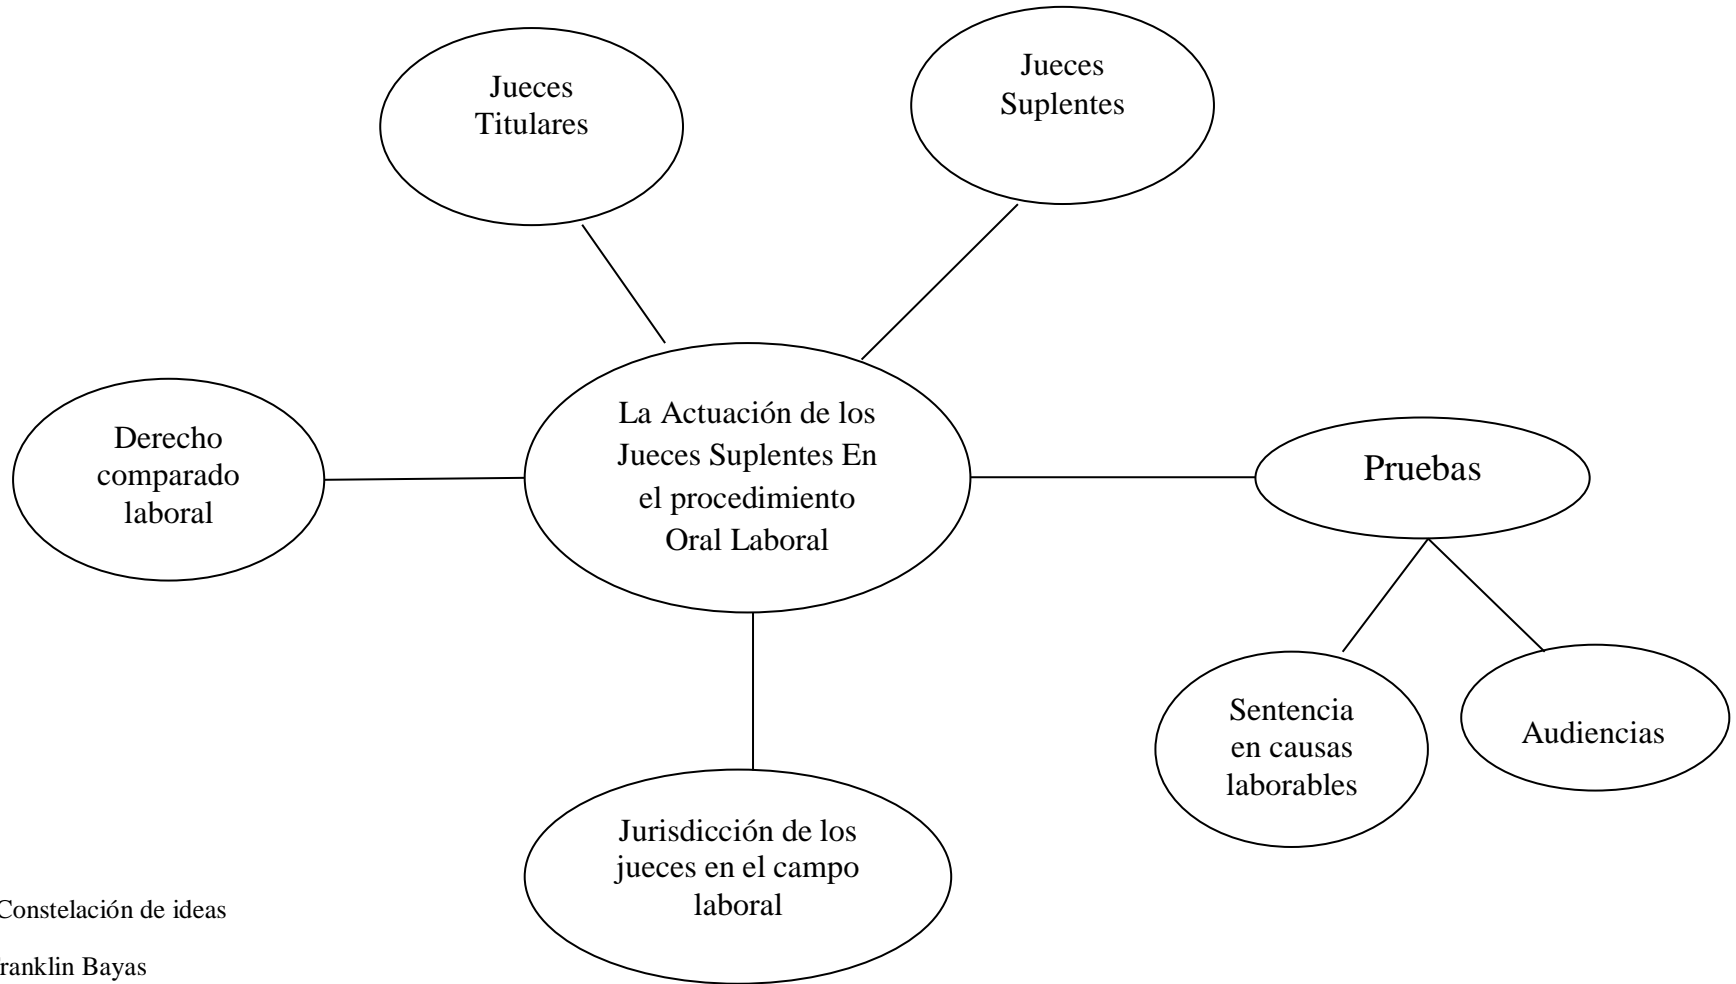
Jueces Titulares

Jueces Suplentes

Derecho comparado laboral

La Actuación de los Jueces Suplentes En el procedimiento Oral Laboral

Pruebas

Sentencia en causas laborables

Audiencias

Jurisdicción de los jueces en el campo laboral

Constelación de ideas

ranklin Bayas